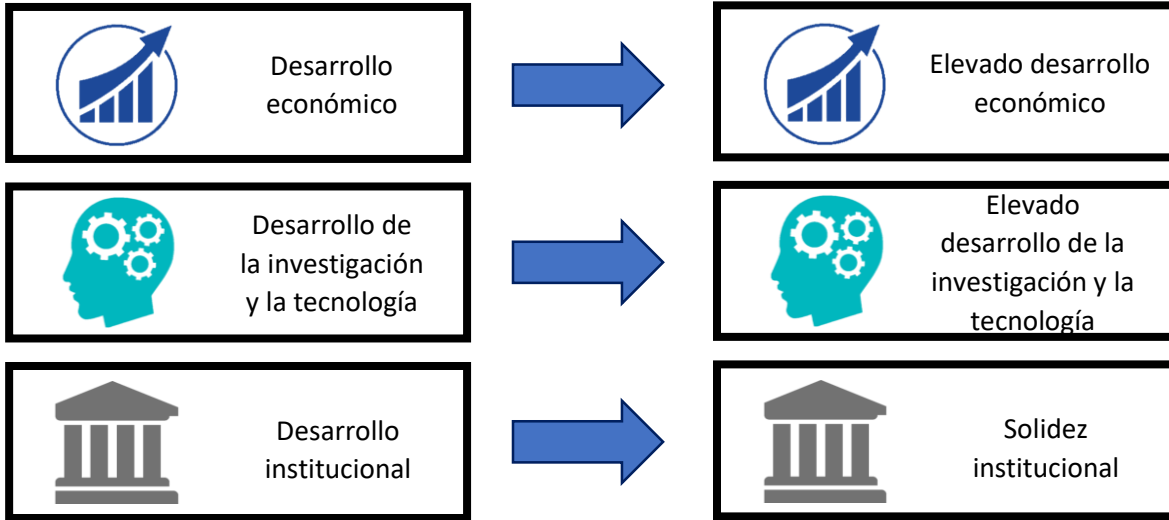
Desarrollo económico

Elevado desarrollo económico

Desarrollo de la investigación y la tecnología

Elevado desarrollo de la investigación y la tecnología

Desarrollo institucional

Solidez institucional